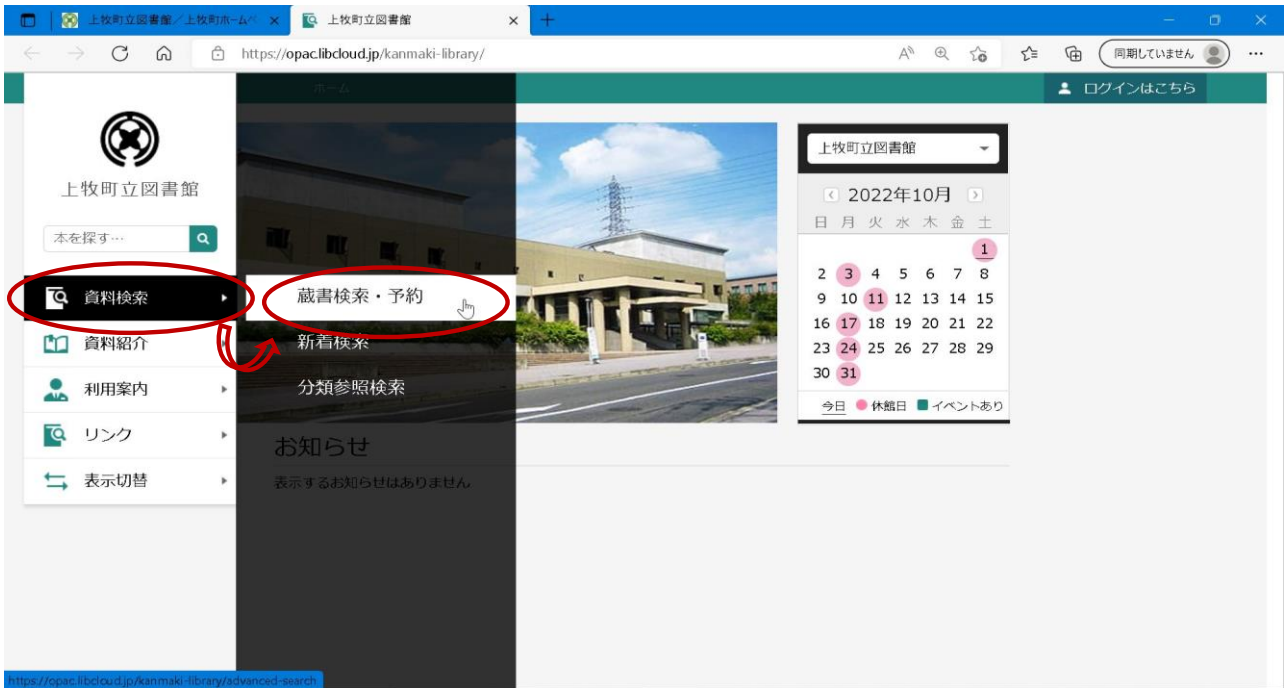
上牧町立図書館／上牧町ホームペ
上牧町立図書館
https://opac.libcloud.jp/kanmaki-library/
同期していません

ホーム
ログインはこちら

上牧町立図書館

本を探す…

資料検索
資料紹介
利用案内
リンク
表示切替

蔵書検索・予約
新着検索
分類参照検索

上牧町立図書館

2022年10月

| 日 | 月 | 火 | 水 | 木 | 金 | 土 |
|---|---|---|---|---|---|---|
| | | | | | | 1 |
| 2 | 3 | 4 | 5 | 6 | 7 | 8 |
| 9 | 10 | 11 | 12 | 13 | 14 | 15 |
| 16 | 17 | 18 | 19 | 20 | 21 | 22 |
| 23 | 24 | 25 | 26 | 27 | 28 | 29 |
| 30 | 31 | | | | | |

今日 休館日 イベントあり

お知らせ

表示するお知らせはありません

https://opac.libcloud.jp/kanmaki-library/advanced-search